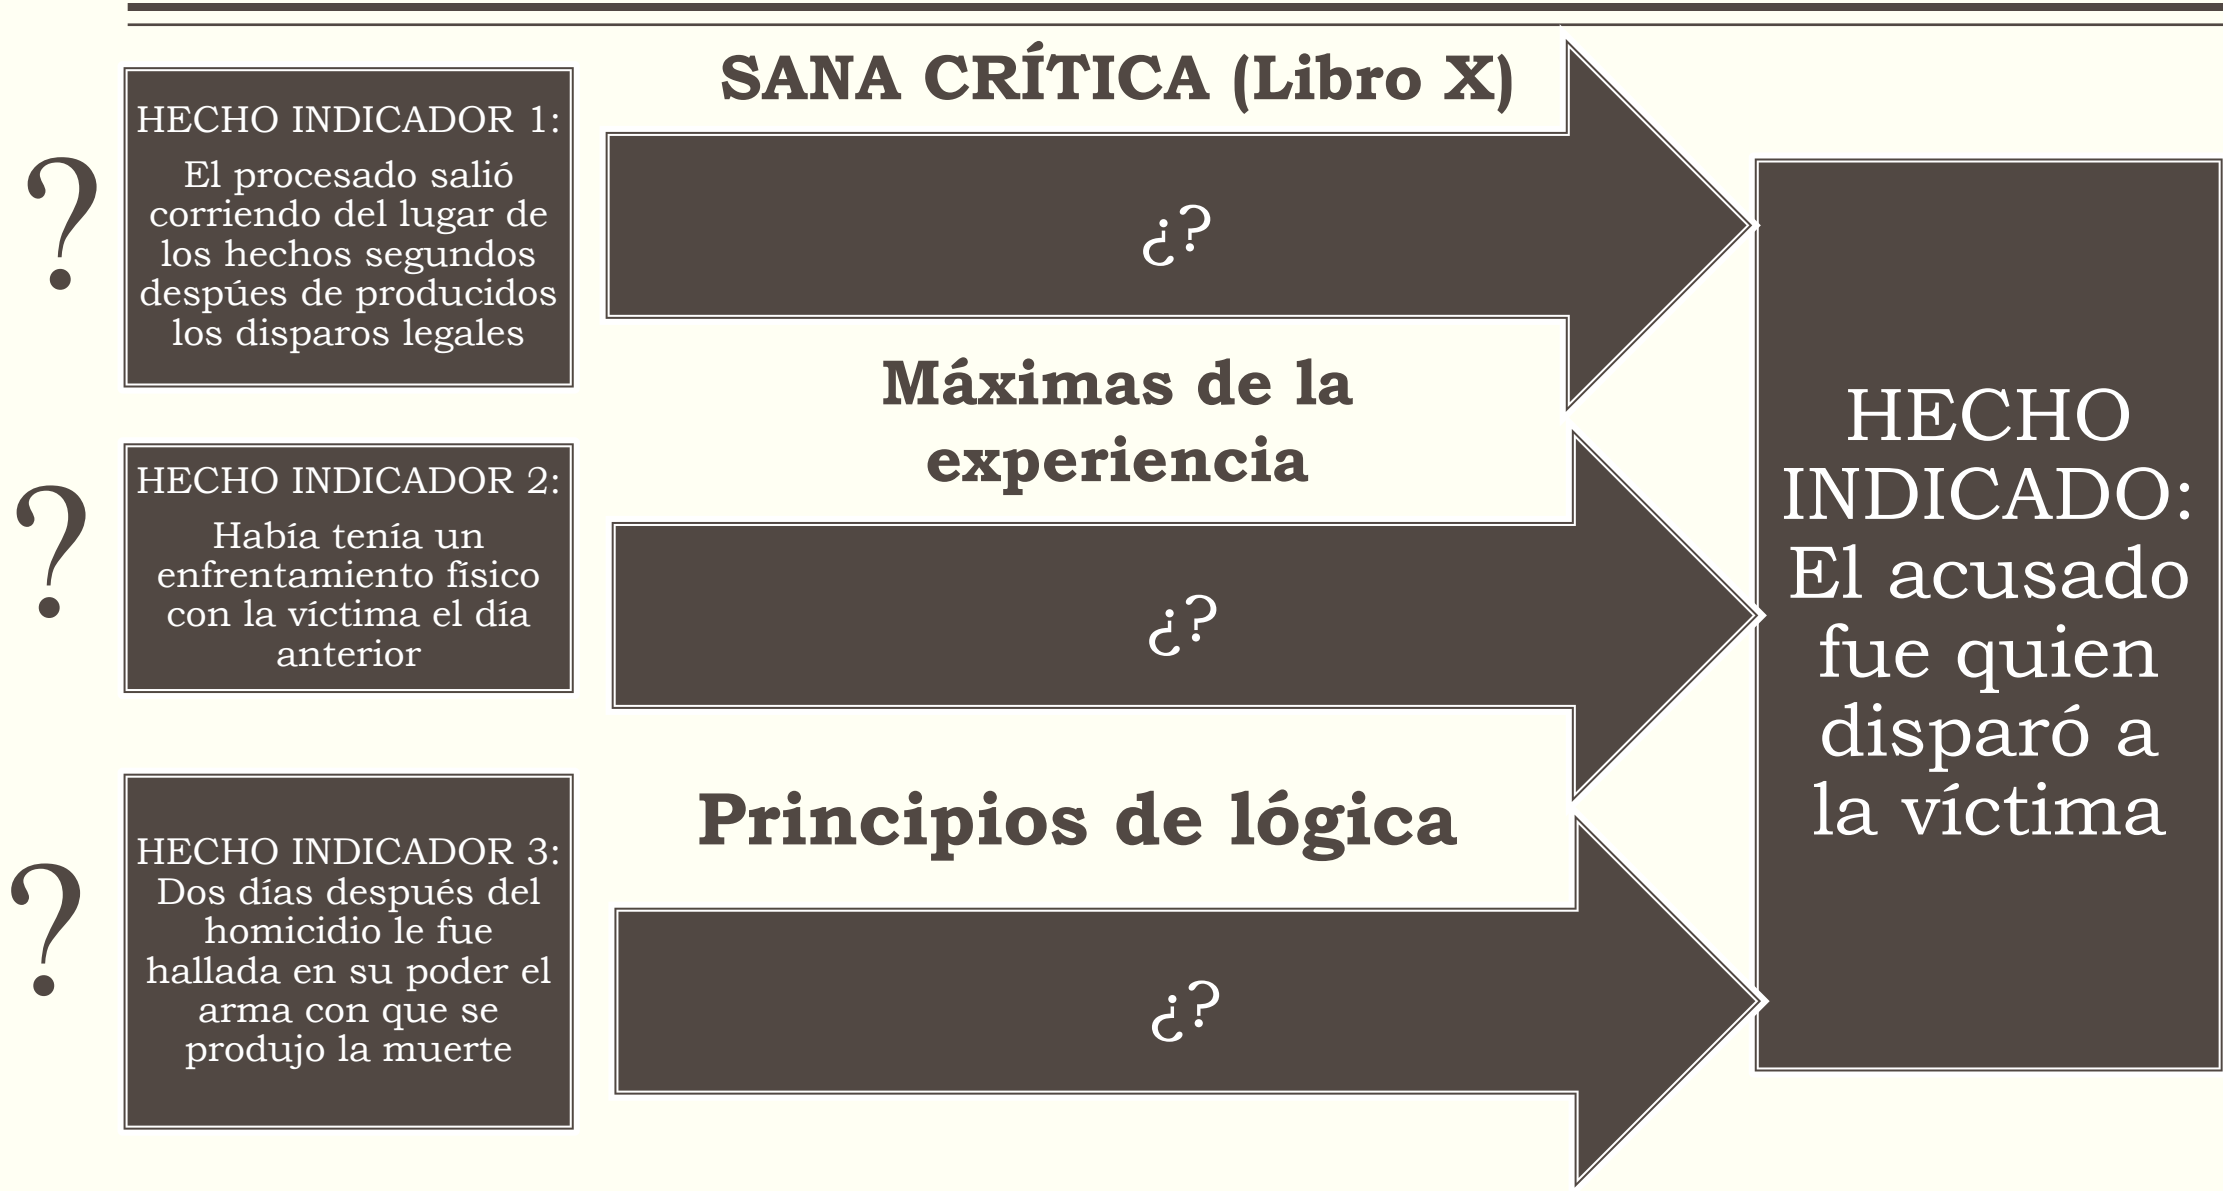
?

HECHO INDICADOR 1:
El procesado salió corriendo del lugar de los hechos segundos despúes de producidos los disparos legales

SANA CRÍTICA (Libro X)

¿?

Máximas de la experiencia

?

HECHO INDICADOR 2:
Había tenía un enfrentamiento físico con la víctima el día anterior

¿?

Principios de lógica

?

HECHO INDICADOR 3:
Dos días después del homicidio le fue hallada en su poder el arma con que se produjo la muerte

¿?

HECHO INDICADO:
El acusado fue quien disparó a la víctima